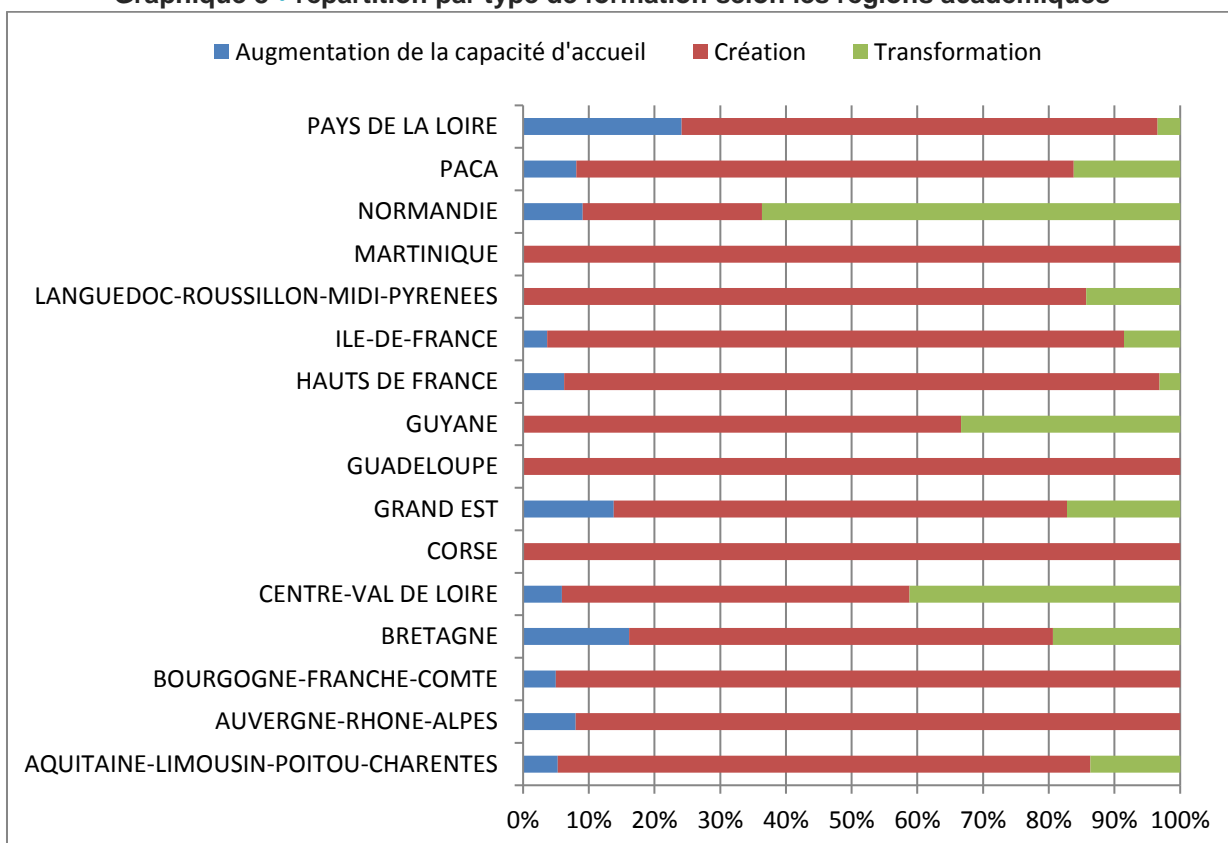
Graphique 8 - répartition par type de formation selon les régions académiques

Augmentation de la capacité d'accueil
Création
Transformation

PAYS DE LA LOIRE
PACA
NORMANDIE
MARTINIQUE
LANGUEDOC-ROUSSILLON-MIDI-PYRENEES
ILE-DE-FRANCE
HAUTS DE FRANCE
GUYANE
GUADELOUPE
GRAND EST
CORSE
CENTRE-VAL DE LOIRE
BRETAGNE
BOURGOGNE-FRANCHE-COMTE
AUVERGNE-RHONE-ALPES
AQUITAINE-LIMOUSIN-POITOU-CHARENTES

0% 10% 20% 30% 40% 50% 60% 70% 80% 90% 100%